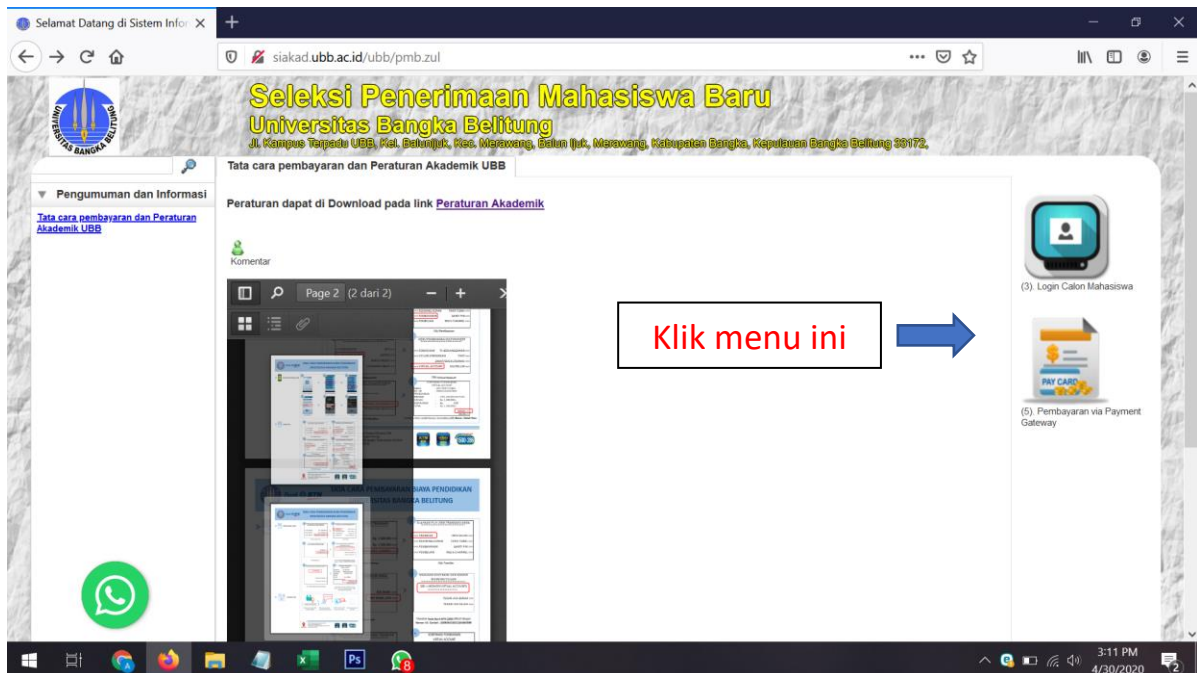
Selamat Datang di Sistem Infor ×
siakad.ubb.ac.id/ubb/pmb.zul

UNIVERSITAS BANGKA BELITUNG

Seleksi Penerimaan Mahasiswa Baru
Universitas Bangka Belitung
Jl. Kampus Terpadu UBB, Kel. Balunijuk, Kec. Merawang, Balun Ijuk, Merawang, Kabupaten Bangka, Kepulauan Bangka Belitung 33172.

Pengumuman dan Informasi

Tata cara pembayaran dan Peraturan Akademik UBB

Tata cara pembayaran dan Peraturan Akademik UBB

Peraturan dapat di Download pada link Peraturan Akademik

Komentar

Page 2 (2 dari 2)

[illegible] PEMBAYARAN BIAYA PENDIDIKAN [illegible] SITAS BANGKA BELITUNG

Klik menu ini

(3). Login Calon Mahasiswa

PAY CARD

(5). Pembayaran via Payment Gateway

8

3:11 PM
4/30/2020
2